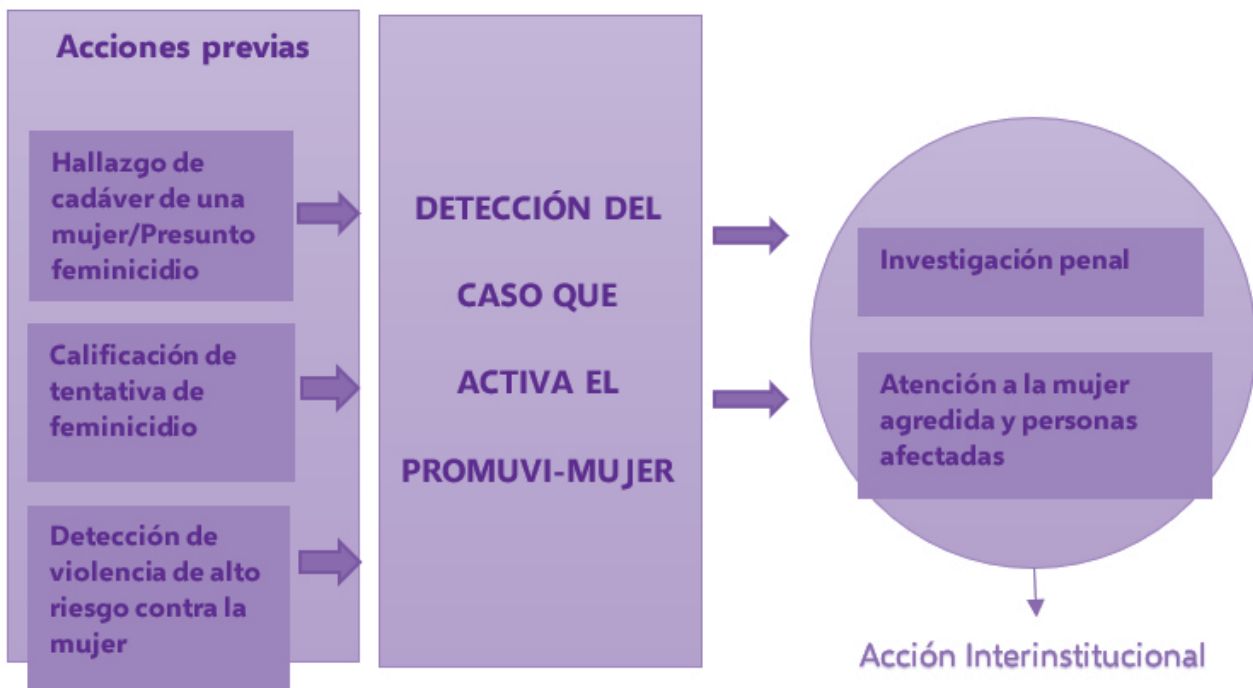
Acciones previas

Hallazgo de cadáver de una mujer/Presunto feminicidio

Calificación de tentativa de feminicidio

Detección de violencia de alto riesgo contra la mujer

DETECCIÓN DEL CASO QUE ACTIVA EL PROMUVI-MUJER

Investigación penal

Atención a la mujer agredida y personas afectadas

Acción Interinstitucional